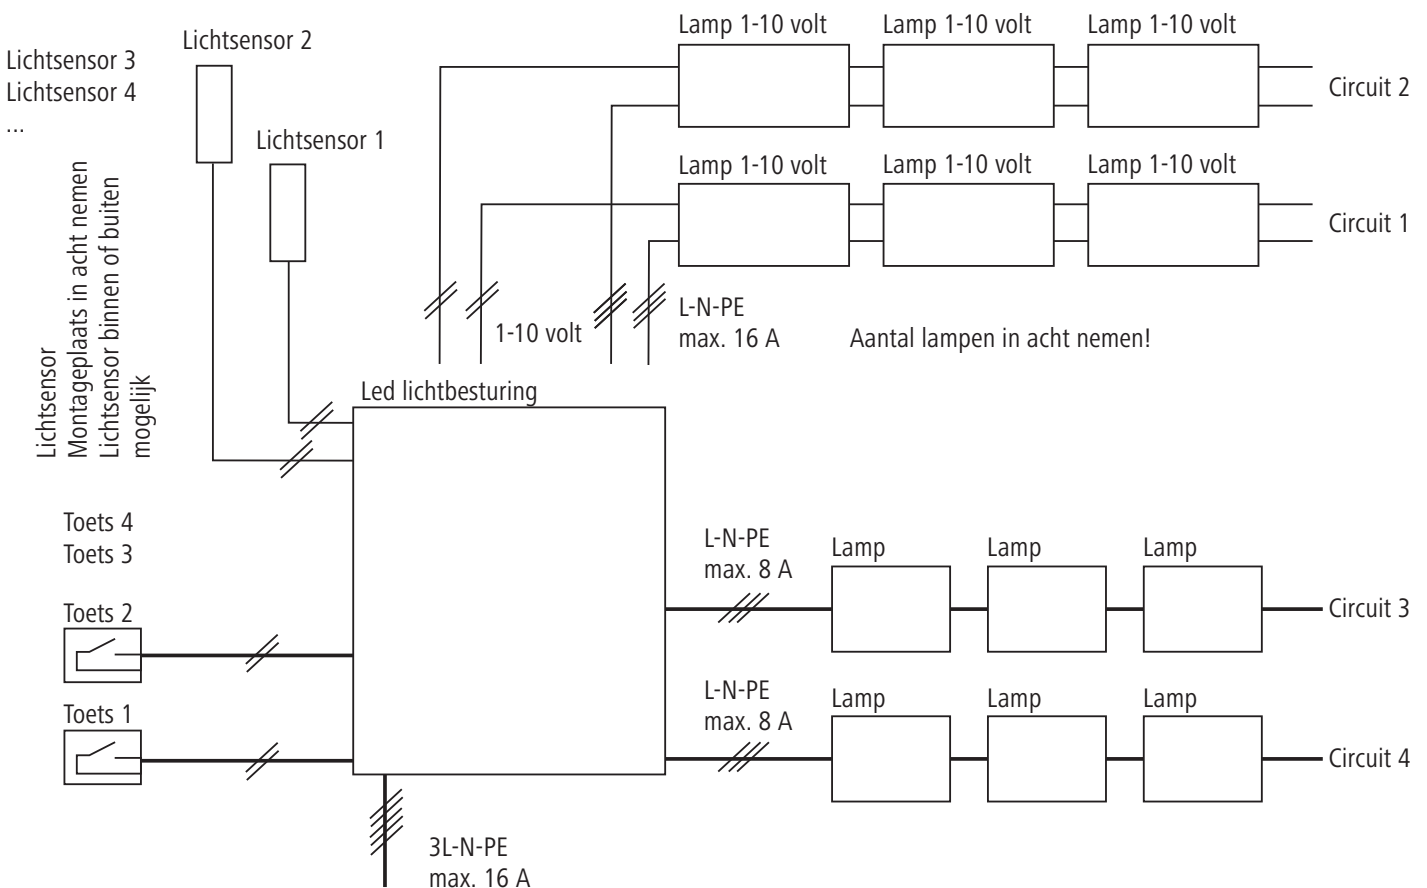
Lichtsensor 3
Lichtsensor 4
...

Lichtsensor 2

Lichtsensor 1

Lichtsensor
Montageplaats in acht nemen
Lichtsensor binnen of buiten mogelijk

Lamp 1-10 volt
Lamp 1-10 volt
Lamp 1-10 volt
Circuit 2

Lamp 1-10 volt
Lamp 1-10 volt
Lamp 1-10 volt
Circuit 1

1-10 volt
L-N-PE
max. 16 A
Aantal lampen in acht nemen!

Led lichtbesturing

Toets 4
Toets 3
Toets 2
Toets 1

L-N-PE
max. 8 A
Lamp
Lamp
Lamp
Circuit 3

L-N-PE
max. 8 A
Lamp
Lamp
Lamp
Circuit 4

3L-N-PE
max. 16 A